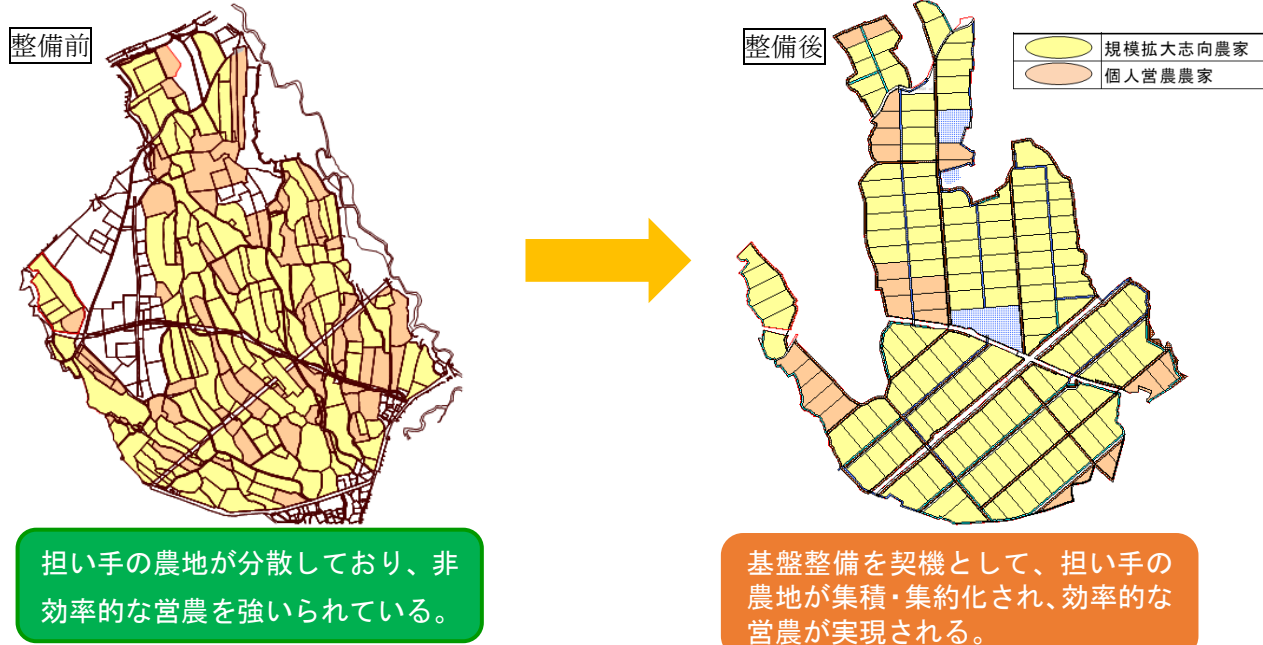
整備前

担い手の農地が分散しており、非効率的な営農を強いられている。

整備後

| | |
|---|---|
| | 規模拡大志向農家 |
| | 個人営農農家 |

基盤整備を契機として、担い手の農地が集積・集約化され、効率的な営農が実現される。